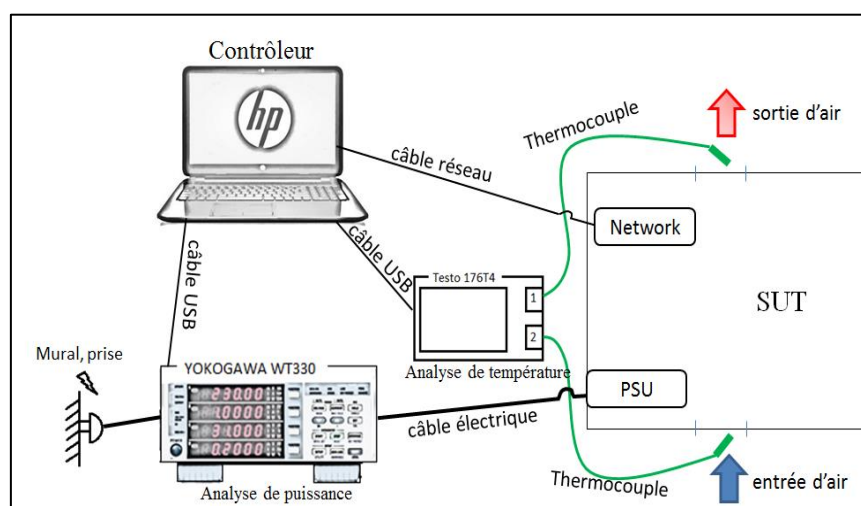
Contrôleur

hp

Thermocouple

sortie d'air

câble réseau

Network

câble USB

câble USB

Testo 176T4

1

2

SUT

Mural, prise

YOKOGAWA WT330

230.00

10.000

3.1000

0.2000

Analyse de température

PSU

câble électrique

Thermocouple

entrée d'air

Analyse de puissance